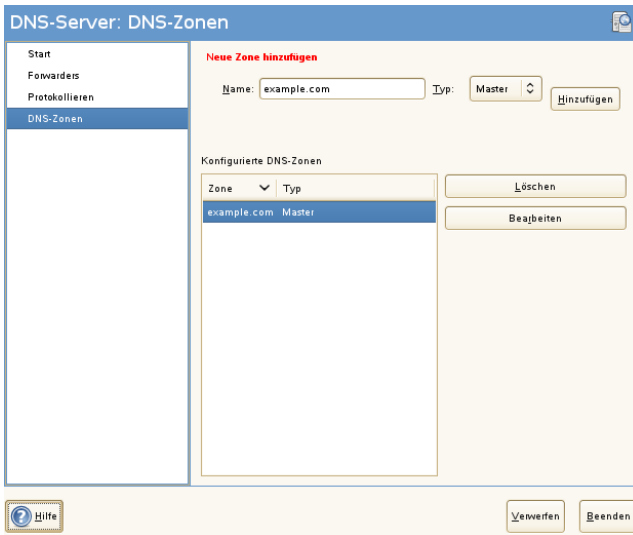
DNS-Server: DNS-Zonen

Start
Forwarders
Protokollieren
DNS-Zonen

Neue Zone hinzufügen

Name: example.com
Typ: Master
Hinzufügen

Konfigurierte DNS-Zonen

| Zone | Typ |
|---|---|
| example.com | Master |

Löschen
Bearbeiten

Hilfe
Verwerfen
Beenden